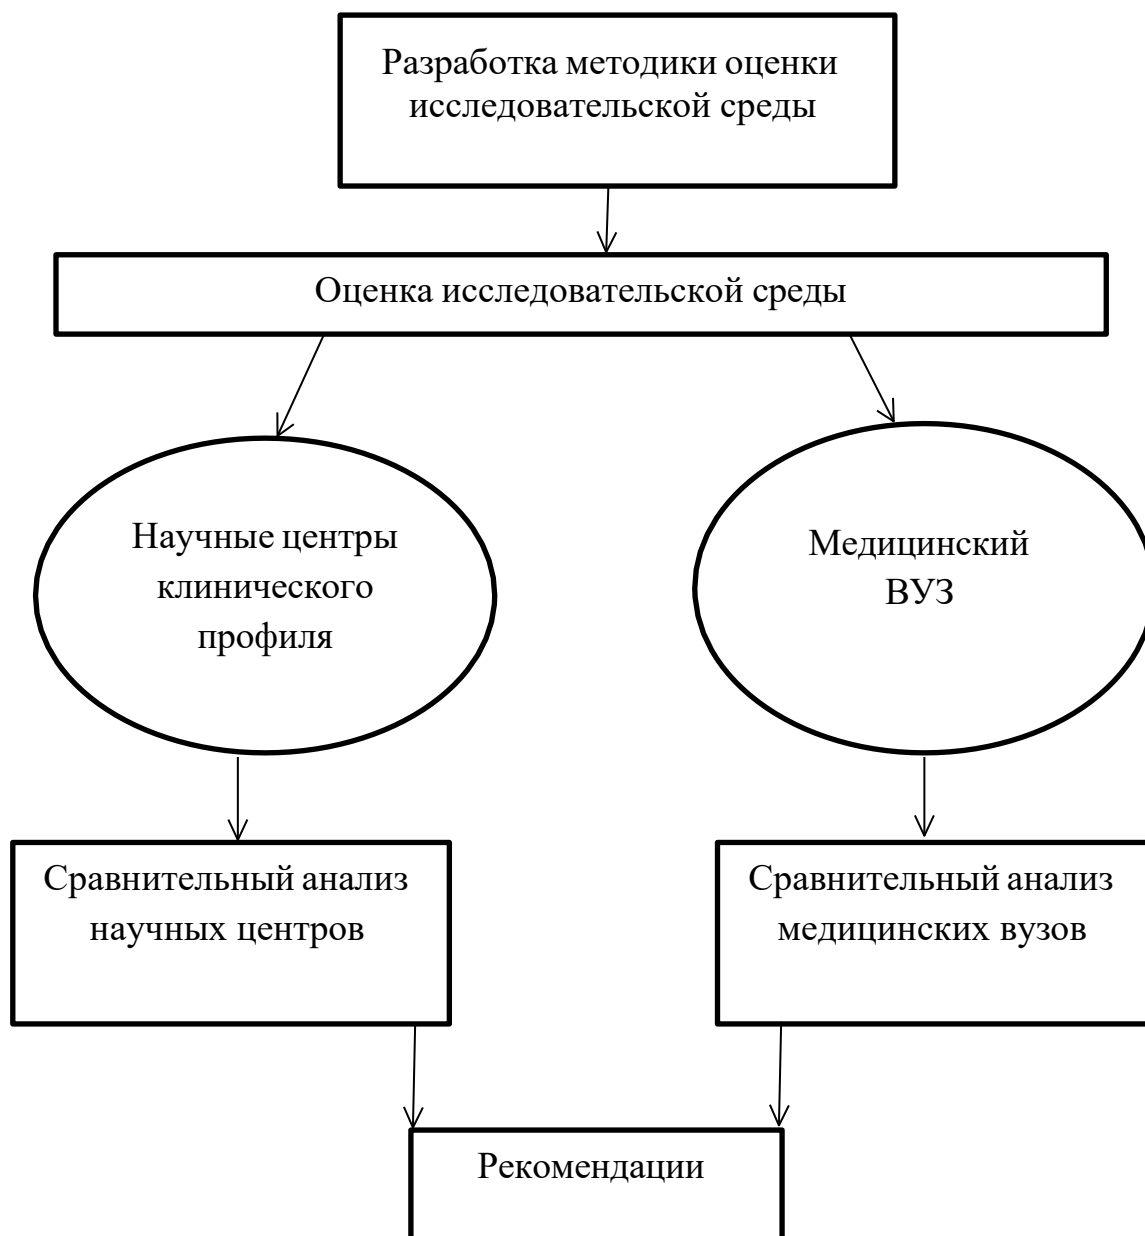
Разработка методики оценки исследовательской среды

Оценка исследовательской среды

Научные центры клинического профиля

Медицинский ВУЗ

Сравнительный анализ научных центров

Сравнительный анализ медицинских вузов

Рекомендации